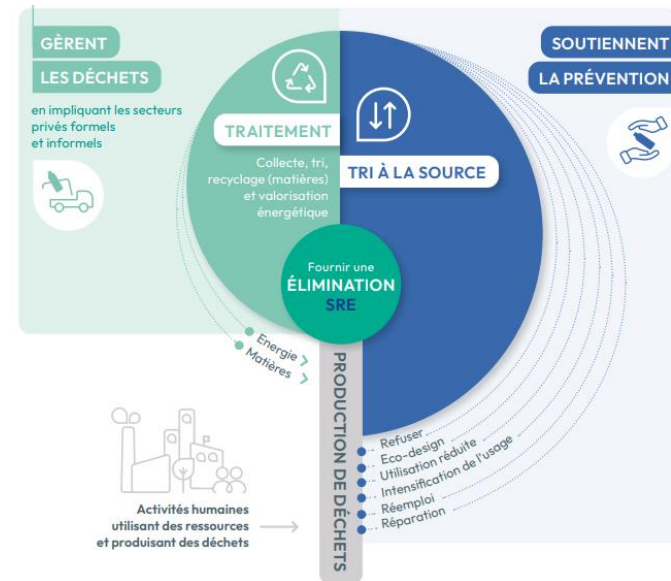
GÈRENT
LES DÉCHETS
en impliquant les secteurs privés formels et informels

SOUTIENNENT
LA PRÉVENTION

TRAITEMENT
Collecte, tri, recyclage (matières) et valorisation énergétique

TRI À LA SOURCE

Fournir une
ÉLIMINATION
SRE

Energie
Matières

PRODUCTION DE DÉCHETS

Refuser
Eco-design
Utilisation réduite
Intensification de l'usage
Réemploi
Réparation

Activités humaines utilisant des ressources et produisant des déchets